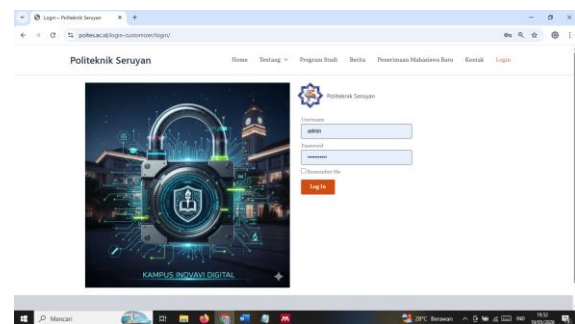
Login – Politeknik Seruyan × +

poltes.ac.id/login-customizer/login/

Politeknik Seruyan

Home Tentang Program Studi Berita Penerimaan Mahasiswa Baru Kontak Login

KAMPUS INOVAVI DIGITAL

Politeknik Seruyan

Username

admin

Password

••••••••••

Remember Me

Log In

Mencari

28°C Berawan

19:52
19/05/2026